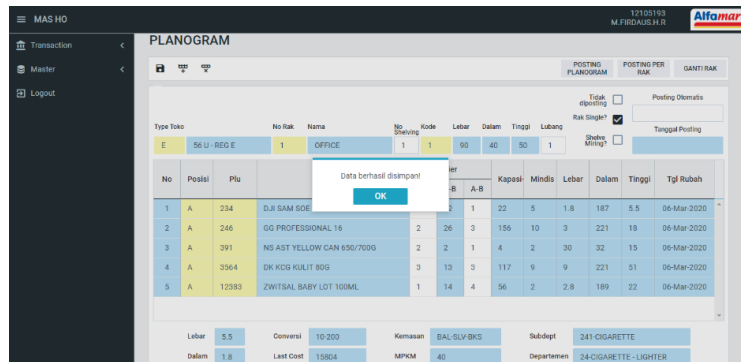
MAS HO

12105193
M.FIRDAUS.H.R

Alfamar

Transaction
Master
Logout

PLANOGRAM

POSTING PLANOGRAM
POSTING PER RAK
GANTI RAK

Tidak diposting
Rak Single?
Shelve Miring?
Posting Otomatis
Tanggal Posting

| Type Toko | | No Rak | Nama | No Shelving | Kode | Lebar | Dalam | Tinggi | Lubang |
|---|---|---|---|---|---|---|---|---|---|
| E | 56 U - REG E | 1 | OFFICE | 1 | 1 | 90 | 40 | 50 | 1 |

Data berhasil disimpan!

OK

| No | Posisi | Plu | | | ier -B | A-B | Kapasi- | Mindis | Lebar | Dalam | Tinggi | Tgl Rubah |
|---|---|---|---|---|---|---|---|---|---|---|---|---|
| 1 | A | 234 | DJI SAM SOE | | 2 | 1 | 22 | 5 | 1.8 | 187 | 5.5 | 06-Mar-2020 |
| 2 | A | 246 | GG PROFESSIONAL 16 | 2 | 26 | 3 | 156 | 10 | 3 | 221 | 18 | 06-Mar-2020 |
| 3 | A | 391 | NS AST YELLOW CAN 650/700G | 2 | 2 | 1 | 4 | 2 | 30 | 32 | 15 | 06-Mar-2020 |
| 4 | A | 3564 | DK KCG KULIT 80G | 3 | 13 | 3 | 117 | 9 | 9 | 221 | 51 | 06-Mar-2020 |
| 5 | A | 12383 | ZWITSAL BABY LOT 100ML | 1 | 14 | 4 | 56 | 2 | 2.8 | 189 | 22 | 06-Mar-2020 |

Lebar 5.5
Conversi 10-200
Kemasan BAL-SLV-BKS
Subdept 241-CIGARETTE
Dalam 1.8
Last Cost 15804
MPKM 40
Departemen 24-CIGARETTE - LIGHTER